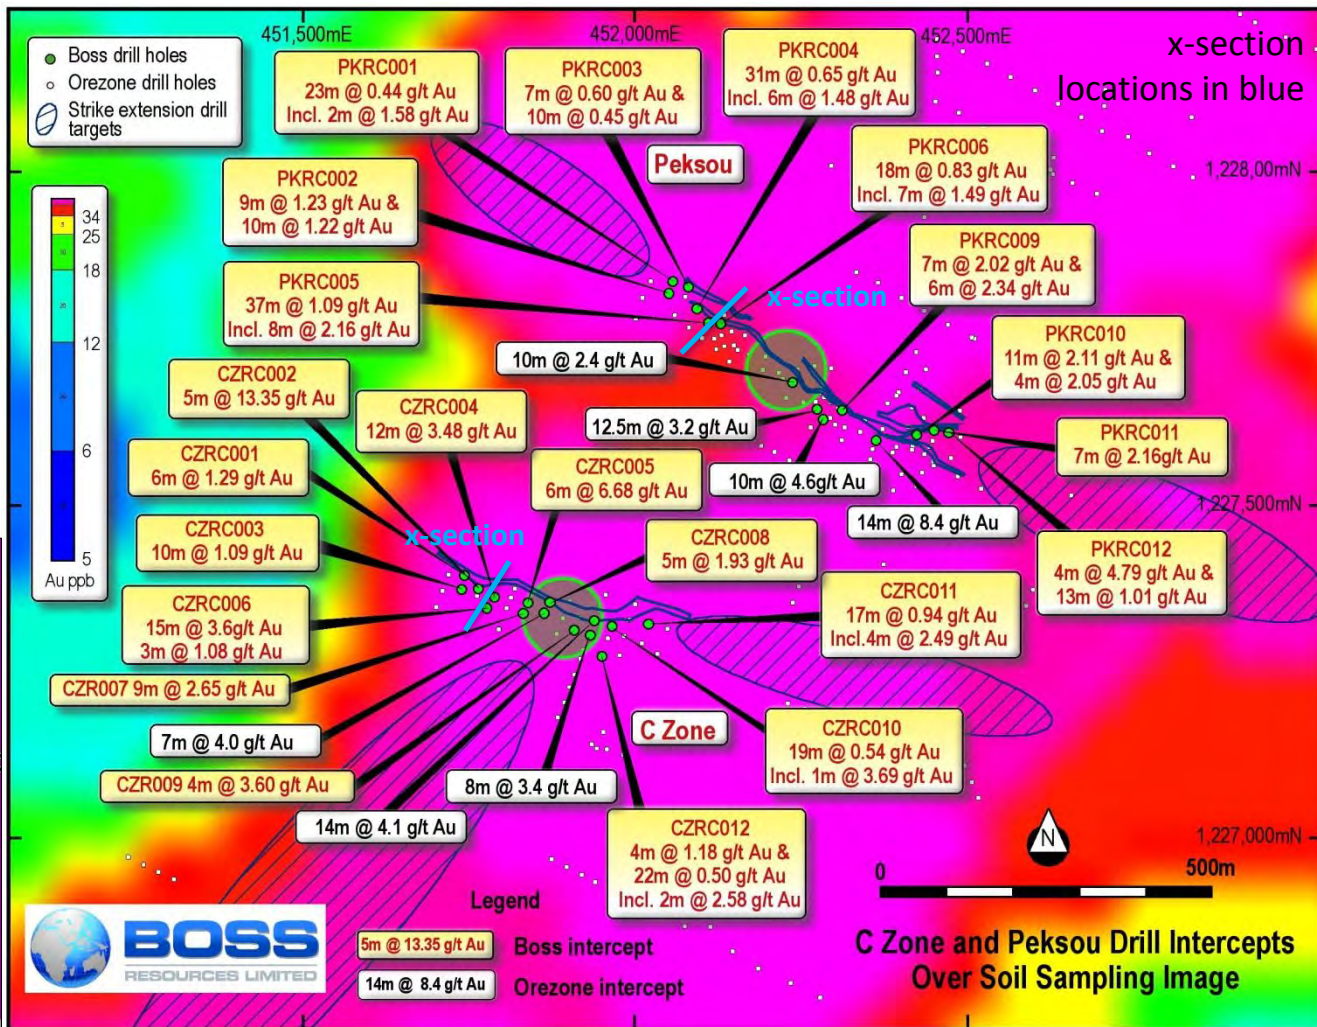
Boss drill holes
Orezone drill holes
Strike extension drill targets

451,500mE
452,000mE
452,500mE

x-section locations in blue

PKRC001
23m @ 0.44 g/t Au
Incl. 2m @ 1.58 g/t Au

PKRC003
7m @ 0.60 g/t Au &
10m @ 0.45 g/t Au

PKRC004
31m @ 0.65 g/t Au
Incl. 6m @ 1.48 g/t Au

Peksou

PKRC006
18m @ 0.83 g/t Au
Incl. 7m @ 1.49 g/t Au

1,228,00mN

PKRC002
9m @ 1.23 g/t Au &
10m @ 1.22 g/t Au

34
25
18
12
6
5
Au ppb

PKRC009
7m @ 2.02 g/t Au &
6m @ 2.34 g/t Au

PKRC005
37m @ 1.09 g/t Au
Incl. 8m @ 2.16 g/t Au

x-section

10m @ 2.4 g/t Au

PKRC010
11m @ 2.11 g/t Au &
4m @ 2.05 g/t Au

CZRC002
5m @ 13.35 g/t Au

CZRC004
12m @ 3.48 g/t Au

12.5m @ 3.2 g/t Au

PKRC011
7m @ 2.16g/t Au

CZRC001
6m @ 1.29 g/t Au

CZRC005
6m @ 6.68 g/t Au

10m @ 4.6g/t Au

1,227,500mN

14m @ 8.4 g/t Au

CZRC003
10m @ 1.09 g/t Au

x-section

CZRC008
5m @ 1.93 g/t Au

PKRC012
4m @ 4.79 g/t Au &
13m @ 1.01 g/t Au

CZRC006
15m @ 3.6g/t Au
3m @ 1.08 g/t Au

CZRC011
17m @ 0.94 g/t Au
Incl.4m @ 2.49 g/t Au

CZR007 9m @ 2.65 g/t Au

7m @ 4.0 g/t Au

C Zone

CZRC010
19m @ 0.54 g/t Au
Incl. 1m @ 3.69 g/t Au

CZR009 4m @ 3.60 g/t Au

8m @ 3.4 g/t Au

14m @ 4.1 g/t Au

CZRC012
4m @ 1.18 g/t Au &
22m @ 0.50 g/t Au
Incl. 2m @ 2.58 g/t Au

N

1,227,000mN

0
500m

Legend
5m @ 13.35 g/t Au Boss intercept
14m @ 8.4 g/t Au Orezone intercept

BOSS
RESOURCES LIMITED

C Zone and Peksou Drill Intercepts
Over Soil Sampling Image